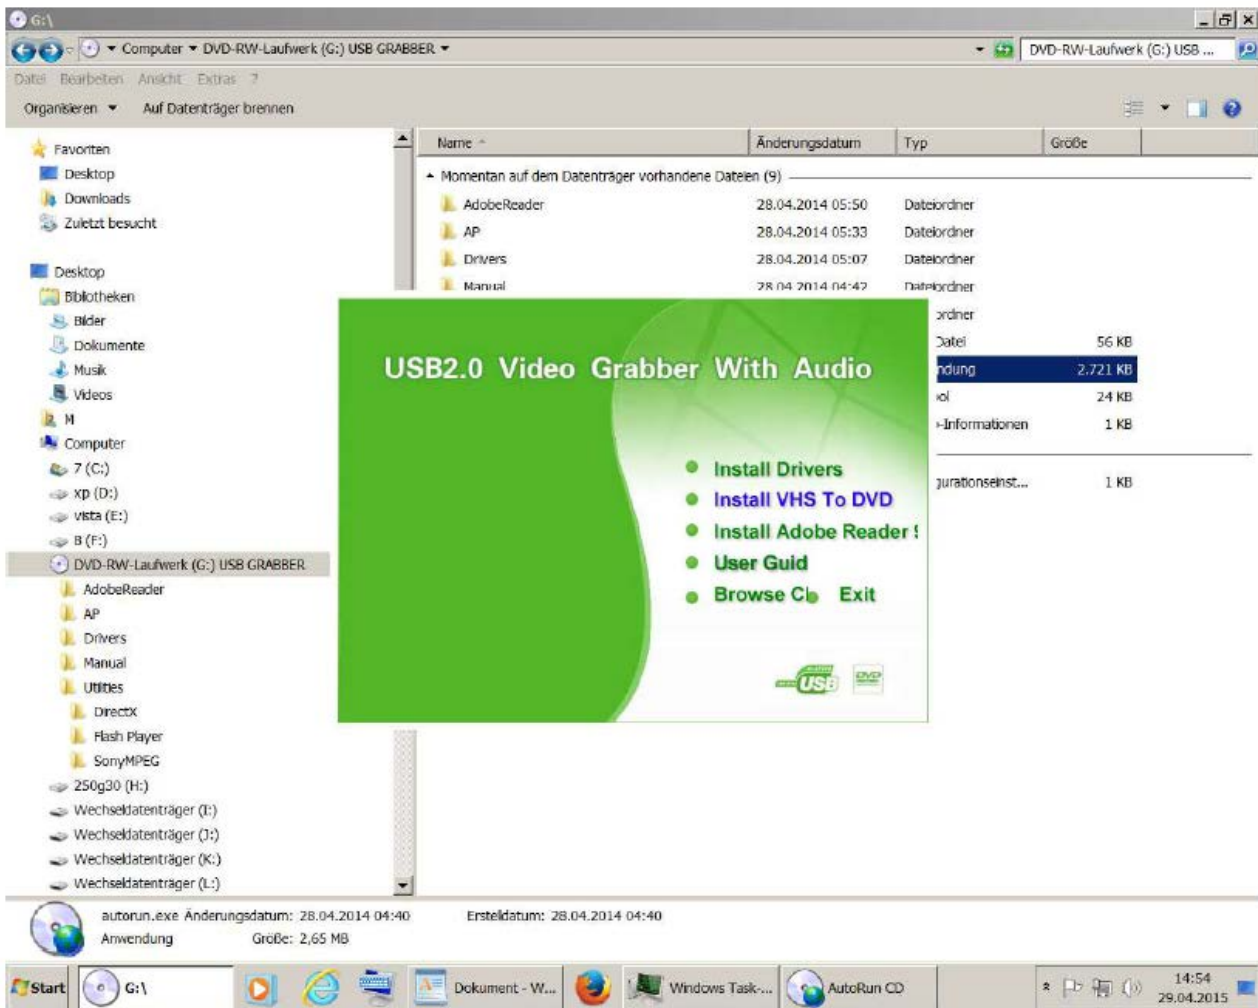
G:\

Computer ▾ DVD-RW-Laufwerk (G:) USB GRABBER ▾

DVD-RW-Laufwerk (G:) USB ...

Datei Bearbeiten Ansicht Extras ?

Organisieren ▾ Auf Datenträger brennen

Favoriten
Desktop
Downloads
Zuletzt besucht

Desktop
Bibliotheken
Bilder
Dokumente
Musik
Videos
M
Computer
7 (C:)
xp (D:)
vista (E:)
B (F:)
DVD-RW-Laufwerk (G:) USB GRABBER
AdobeReader
AP
Drivers
Manual
Utilities
DirectX
Flash Player
SonyMPEG
250g30 (H:)
Wechseldatenträger (I:)
Wechseldatenträger (J:)
Wechseldatenträger (K:)
Wechseldatenträger (L:)

| Name | Änderungsdatum | Typ | Größe |
|---|---|---|---|
| Momentan auf dem Datenträger vorhandene Dateien (9) | | | |
| AdobeReader | 28.04.2014 05:50 | Dateiordner | |
| AP | 28.04.2014 05:33 | Dateiordner | |
| Drivers | 28.04.2014 05:07 | Dateiordner | |
| Manual | 28.04.2014 04:42 | Dateiordner | |
| | | ordner | |
| | | Datei | 56 KB |
| | | ndung | 2.721 KB |
| | | ol | 24 KB |
| | | -Informationen | 1 KB |
| | | gurationseinst... | 1 KB |

USB2.0 Video Grabber With Audio

Install Drivers
Install VHS To DVD
Install Adobe Reader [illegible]
User Guid
Browse Cl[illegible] Exit

USB
DVD

autorun.exe Änderungsdatum: 28.04.2014 04:40 Erstelldatum: 28.04.2014 04:40
Anwendung Größe: 2,65 MB

Start G:\ Dokument - W... Windows Task-... AutoRun CD 14:54 29.04.2015